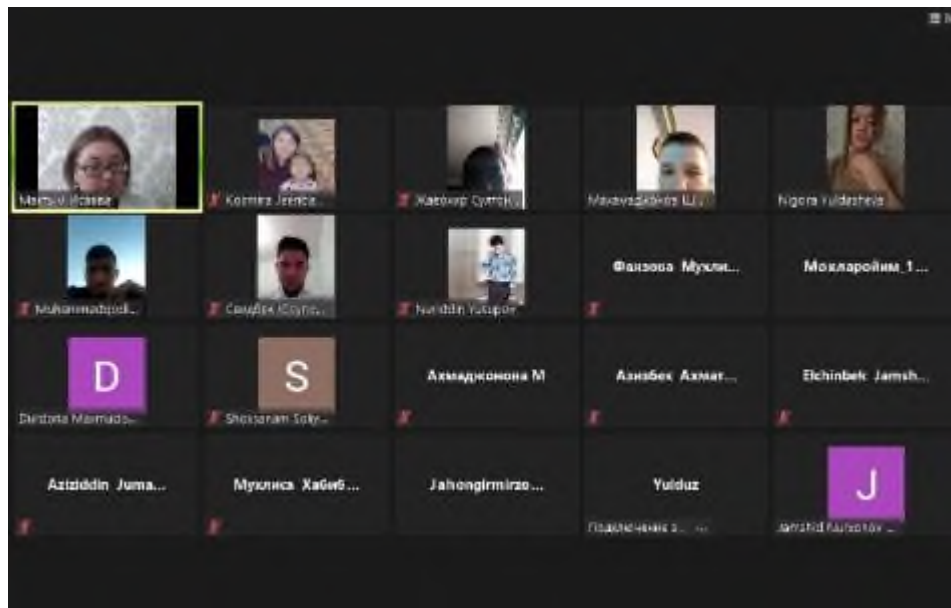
Махсуда Исаева
Комила Jeenca...
Жавохир Султо...
Махамадюнос Ш...
Nigora Yuldasheva
Muhammadqodi...
Саидбек Султо...
Nuriddin Yusupov
Фаизова Мухли...
Мохларойим_1...
D
Dilrabo Mamadal...
S
Shoksanam Soly...
Ахмаджонова М
Азизбек Ахмат...
Elchinbek Jamsh...
Aziziddin Juma...
Мухлиса Хабиб...
Jahongirmirzo...
Yulduz
Подключение з... ...
J
Jamshid Nurboev ...